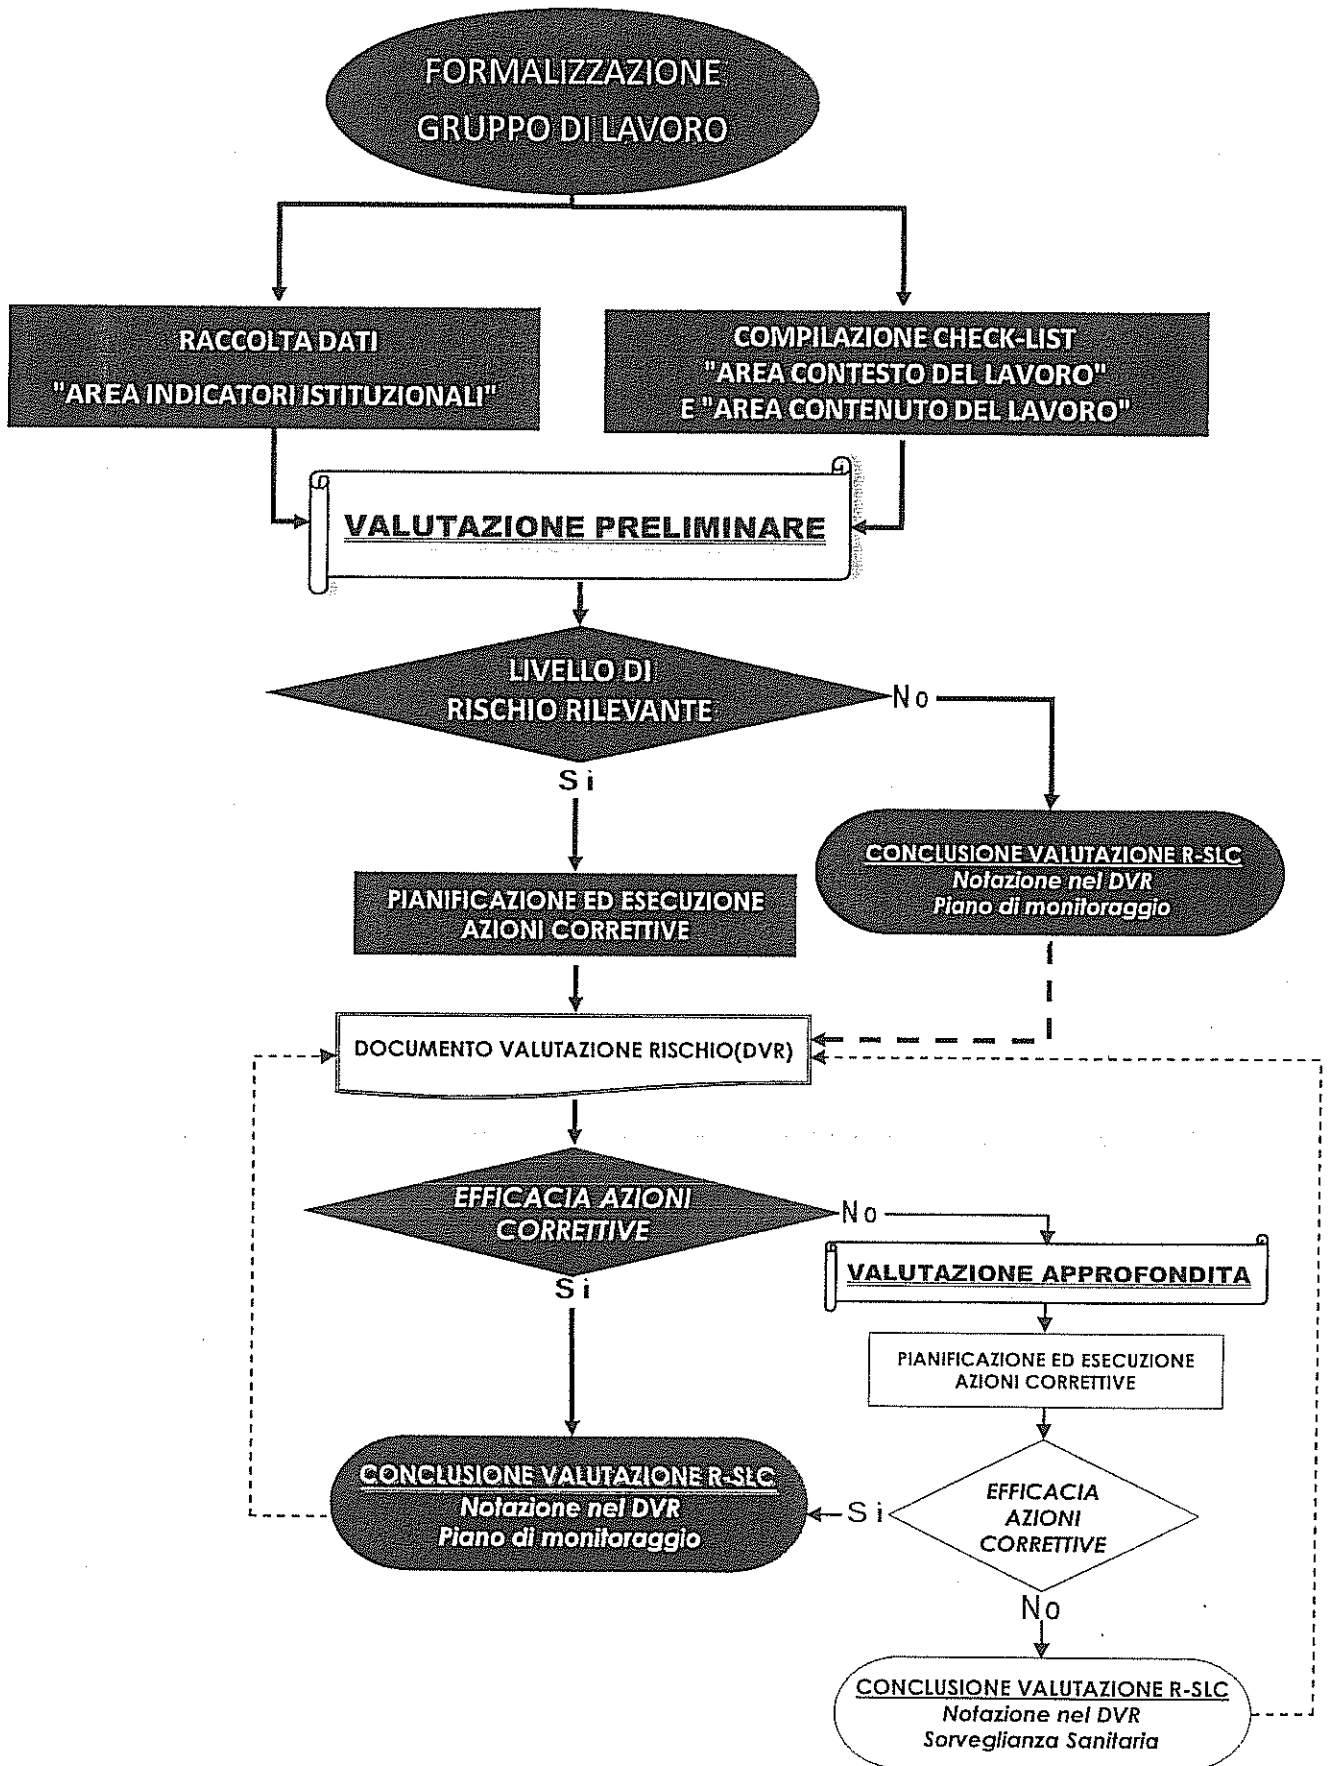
FORMALIZZAZIONE GRUPPO DI LAVORO

RACCOLTA DATI "AREA INDICATORI ISTITUZIONALI"

COMPILAZIONE CHECK-LIST "AREA CONTESTO DEL LAVORO" E "AREA CONTENUTO DEL LAVORO"

VALUTAZIONE PRELIMINARE

LIVELLO DI RISCHIO RILEVANTE

No

Si

CONCLUSIONE VALUTAZIONE R-SLC
Notazione nel DVR
Piano di monitoraggio

PIANIFICAZIONE ED ESECUZIONE AZIONI CORRETTIVE

DOCUMENTO VALUTAZIONE RISCHIO(DVR)

EFFICACIA AZIONI CORRETTIVE

No

Si

VALUTAZIONE APPROFONDITA

PIANIFICAZIONE ED ESECUZIONE AZIONI CORRETTIVE

CONCLUSIONE VALUTAZIONE R-SLC
Notazione nel DVR
Piano di monitoraggio

Si

EFFICACIA AZIONI CORRETTIVE

No

CONCLUSIONE VALUTAZIONE R-SLC
Notazione nel DVR
Sorveglianza Sanitaria